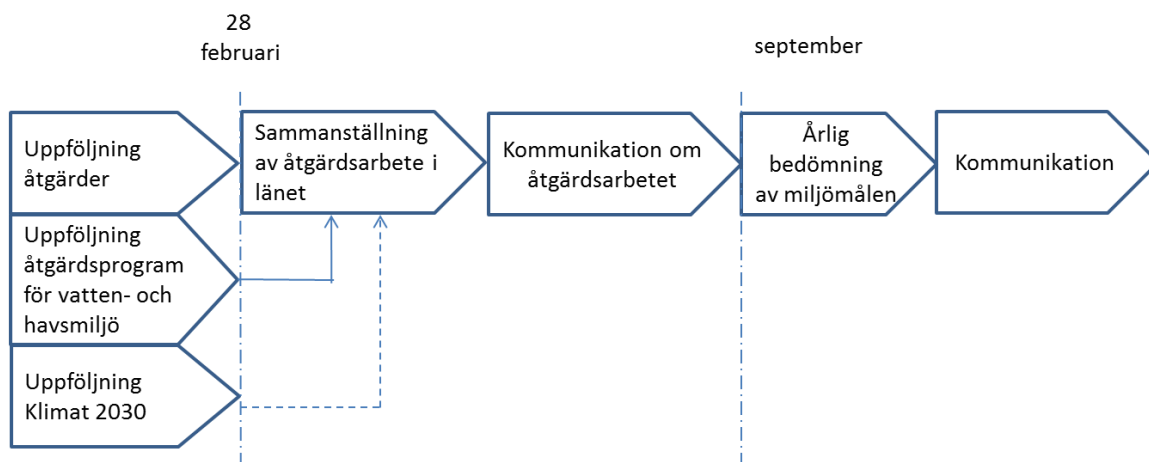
28 februari

september

Uppföljning åtgärder

Uppföljning åtgärdsprogram för vatten- och havsmiljö

Uppföljning Klimat 2030

Sammanställning av åtgärdsarbete i länet

Kommunikation om åtgärdsarbetet

Årlig bedömning av miljömålen

Kommunikation